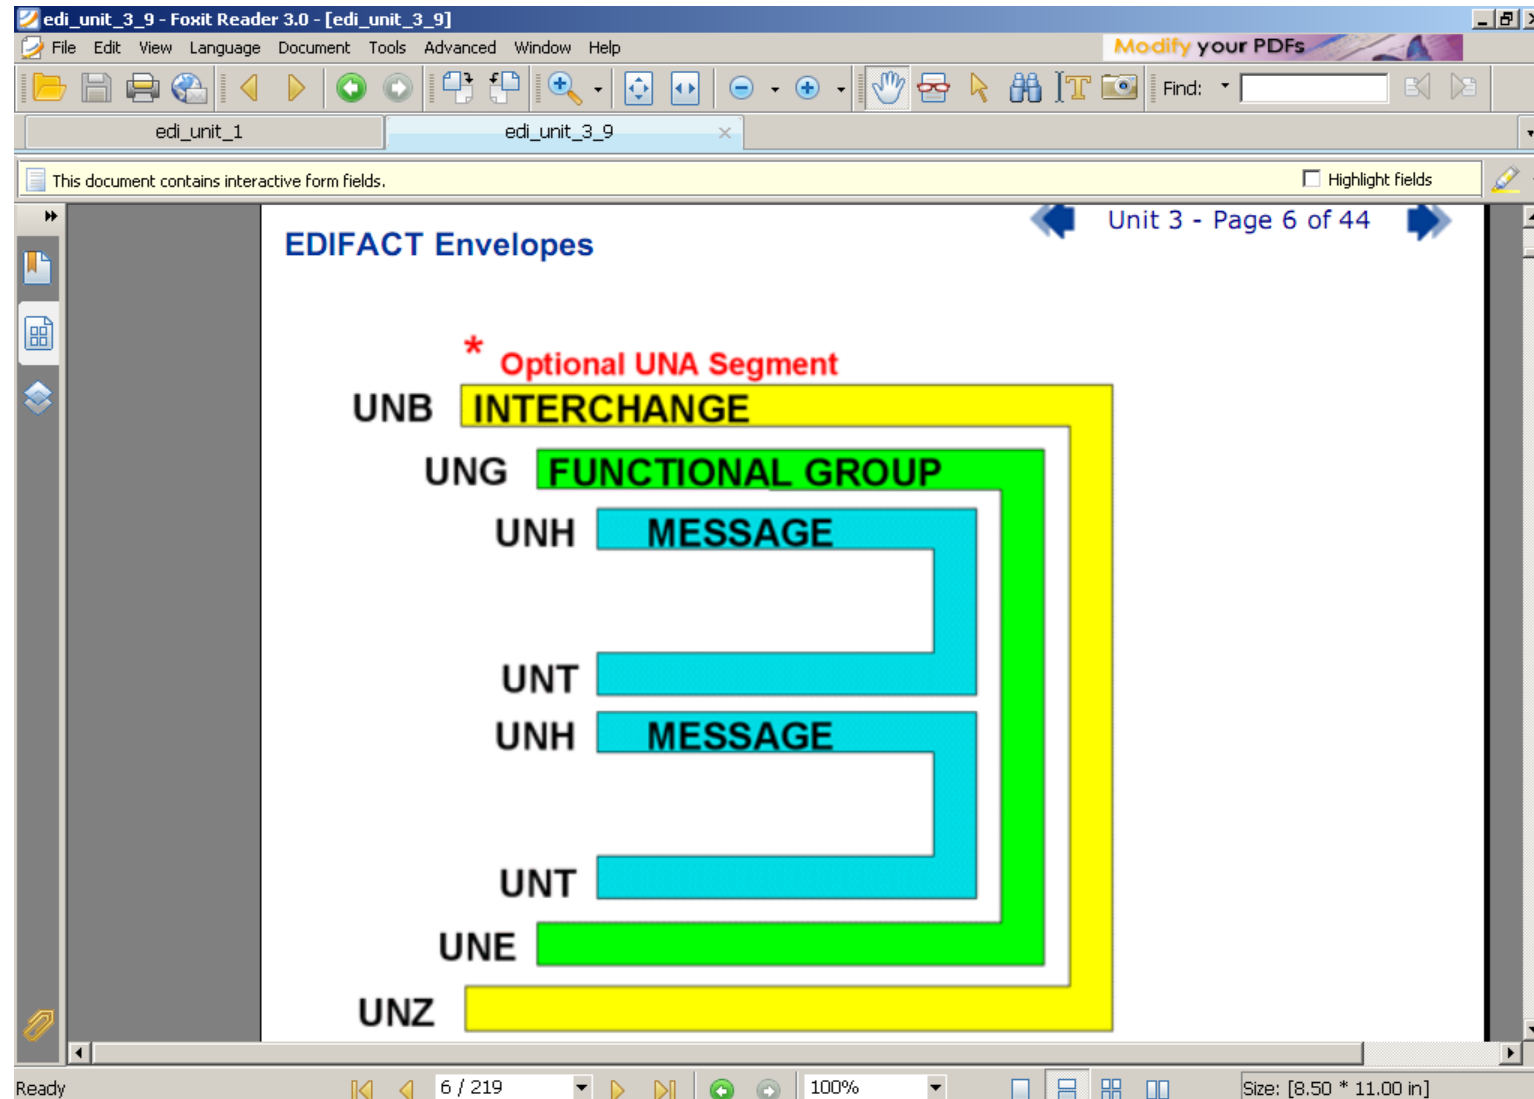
edi_unit_3_9 - Foxit Reader 3.0 - [edi_unit_3_9]

File Edit View Language Document Tools Advanced Window Help

Modify your PDFs

Find:

edi_unit_1 edi_unit_3_9

This document contains interactive form fields.

Highlight fields

Unit 3 - Page 6 of 44

EDIFACT Envelopes

* Optional UNA Segment

UNB INTERCHANGE

UNG FUNCTIONAL GROUP

UNH MESSAGE

UNT

UNH MESSAGE

UNT

UNE

UNZ

Ready

6 / 219

100%

Size: [8.50 * 11.00 in]